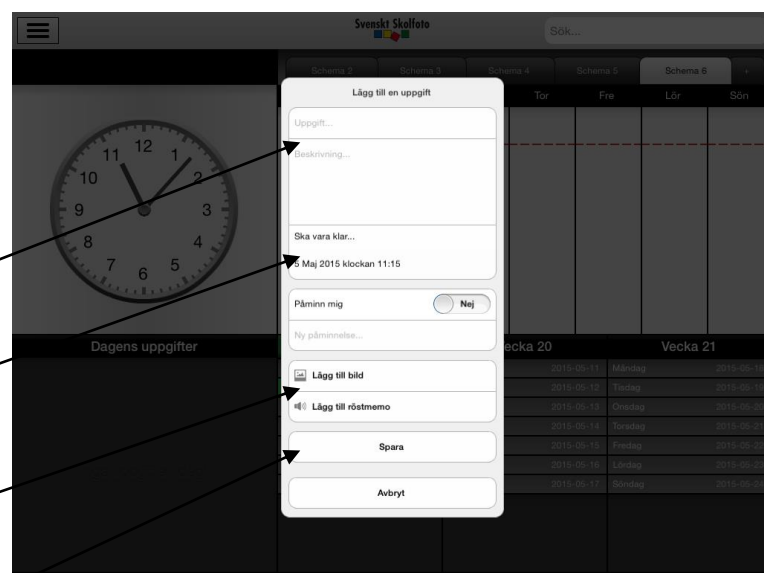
Svenskt Skolfoto

Sök...

Schema 2 Schema 3 Schema 4 Schema 5 Schema 6 +

Tor Fre Lör Sön

Lägg till en uppgift

Uppgift...

Beskrivning...

Ska vara klar...

5 Maj 2015 klockan 11:15

Påminn mig

Nej

Ny påminnelse...

Lägg till bild

Lägg till röstmemo

Spara

Avbryt

Dagens uppgifter

Vecka 20

2015-05-11
2015-05-12
2015-05-13
2015-05-14
2015-05-15
2015-05-16
2015-05-17

Vecka 21

Måndag 2015-05-18
Tisdag 2015-05-19
Onsdag 2015-05-20
Torsdag 2015-05-21
Fredag 2015-05-22
Lördag 2015-05-23
Söndag 2015-05-24